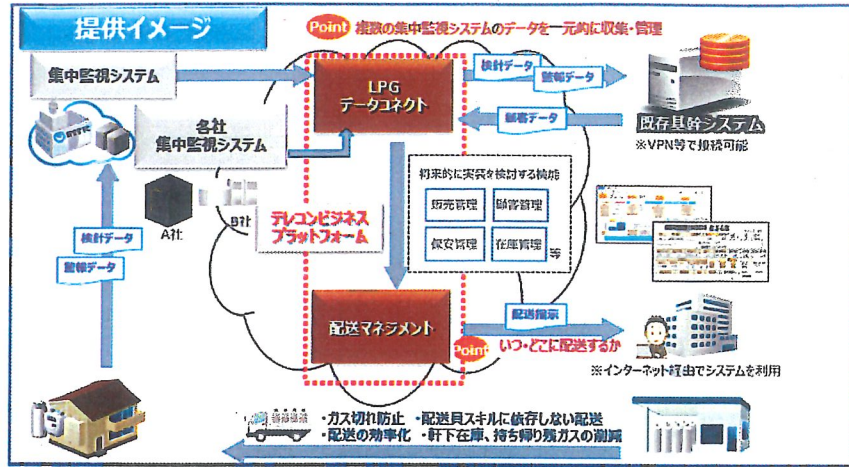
提供イメージ

Point 複数の集中監視システムのデータを一元的に収集・管理

集中監視システム

各社
集中監視システム

A社

B社

検針データ

警報データ

LPG
データコネクト

検針データ

警報データ

顧客データ

既存基幹システム
※VPN等で接続可能

将来的に実装を検討する機能

販売管理

顧客管理

保安管理

在庫管理

等

テレコンビジネス
プラットフォーム

配送マネジメント

配送指示

Point いつ・どこに配送するか

※インターネット経由でシステムを利用

・ガス切れ防止 ・配送員スキルに依存しない配送
・配送の効率化 ・軒下在庫、持ち帰り残ガスの削減